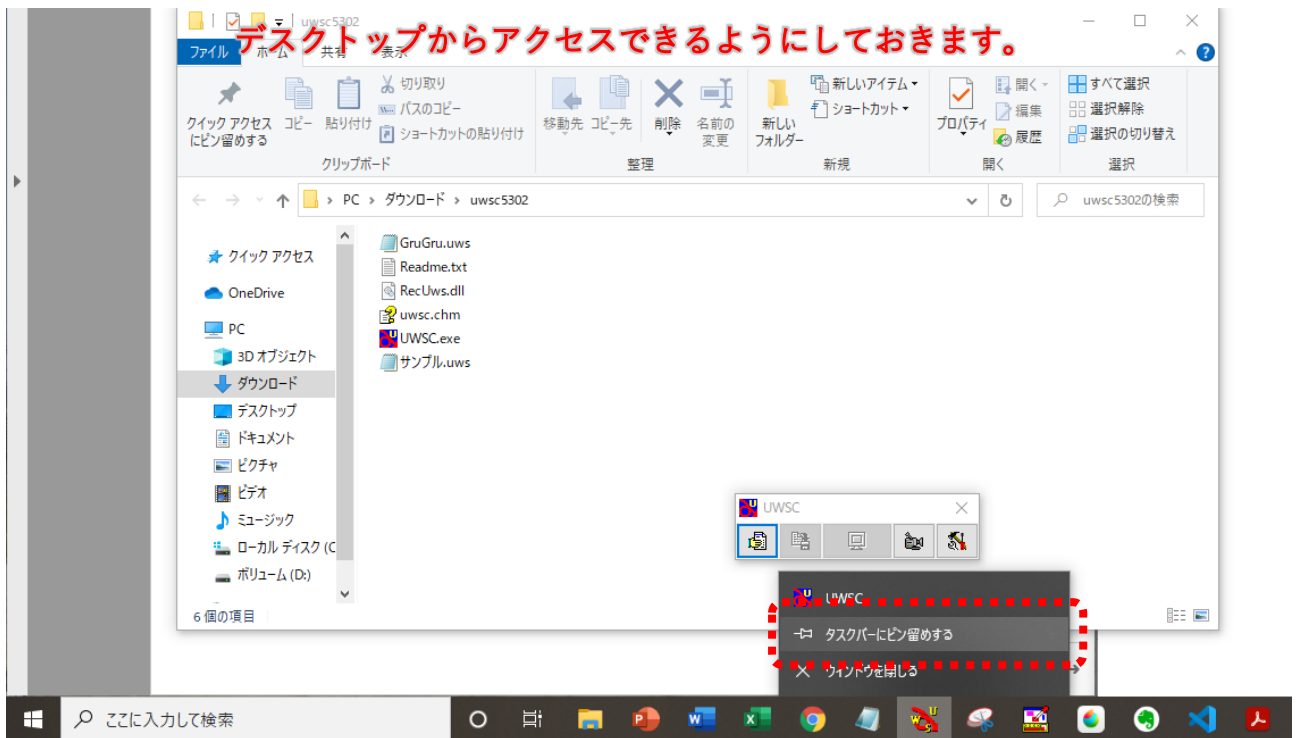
uwsc5302

デスクトップからアクセスできるようにしておきます。

ファイル　ホーム　共有　表示

クイック アクセスにピン留めする　コピー　貼り付け　切り取り　パスのコピー　ショートカットの貼り付け
クリップボード

移動先　コピー先　削除　名前の変更
整理

新しいフォルダー　新しいアイテム　ショートカット
新規

プロパティ　開く　編集　履歴
開く

すべて選択　選択解除　選択の切り替え
選択

PC > ダウンロード > uwsc5302

uwsc5302の検索

クイック アクセス
OneDrive
PC
3D オブジェクト
ダウンロード
デスクトップ
ドキュメント
ピクチャ
ビデオ
ミュージック
ローカル ディスク (C
ボリューム (D:)

GruGru.uws
Readme.txt
RecUws.dll
uwsc.chm
UWSC.exe
サンプル.uws

6 個の項目

UWSC

UWSC
タスクバーにピン留めする
ウィンドウを閉じる

ここに入力して検索